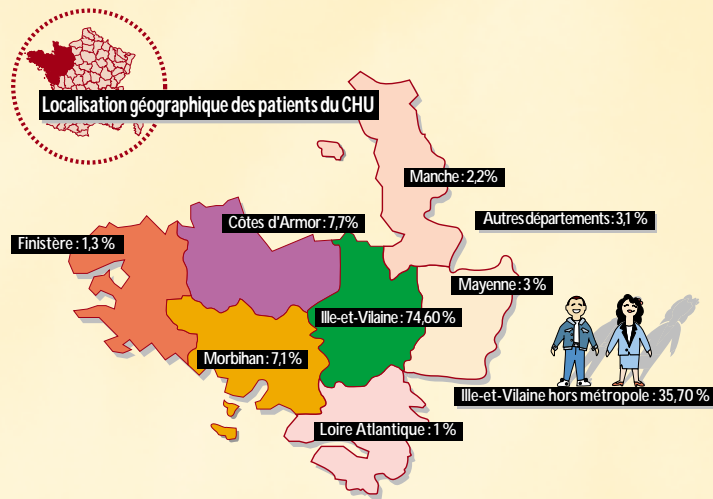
Localisation géographique des patients du CHU

Manche : 2,2%

Autres départements : 3,1 %

Côtes d'Armor : 7,7%

Finistère : 1,3 %

Mayenne : 3 %

Ille-et-Vilaine : 74,60 %

Morbihan : 7,1%

Ille-et-Vilaine hors métropole : 35,70 %

Loire Atlantique : 1 %